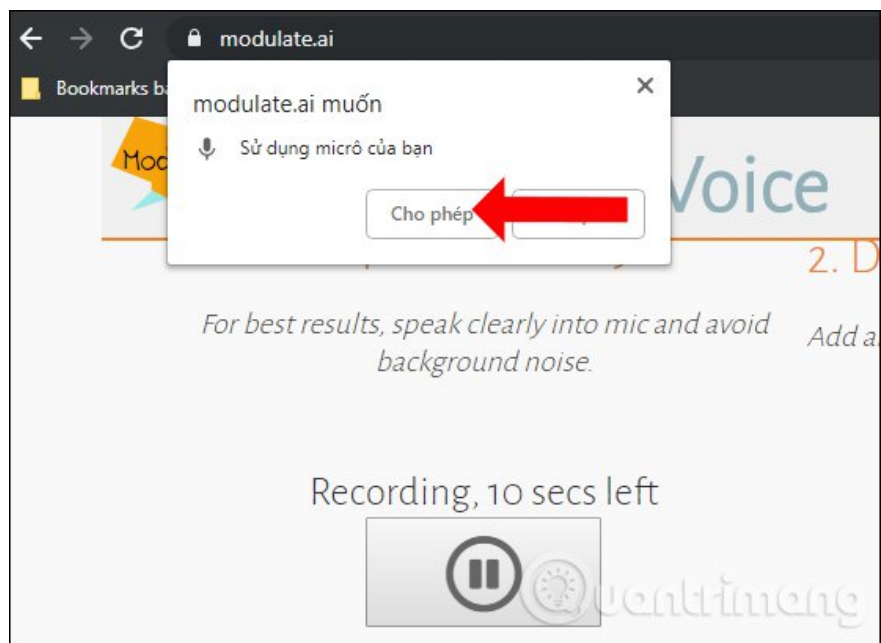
modulate.ai

Bookmarks b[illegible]

modulate.ai muốn

Sử dụng micrô của bạn

Cho phép

Mod

Voice

2. D

For best results, speak clearly into mic and avoid background noise.

Add a

Recording, 10 secs left

Quantrimang